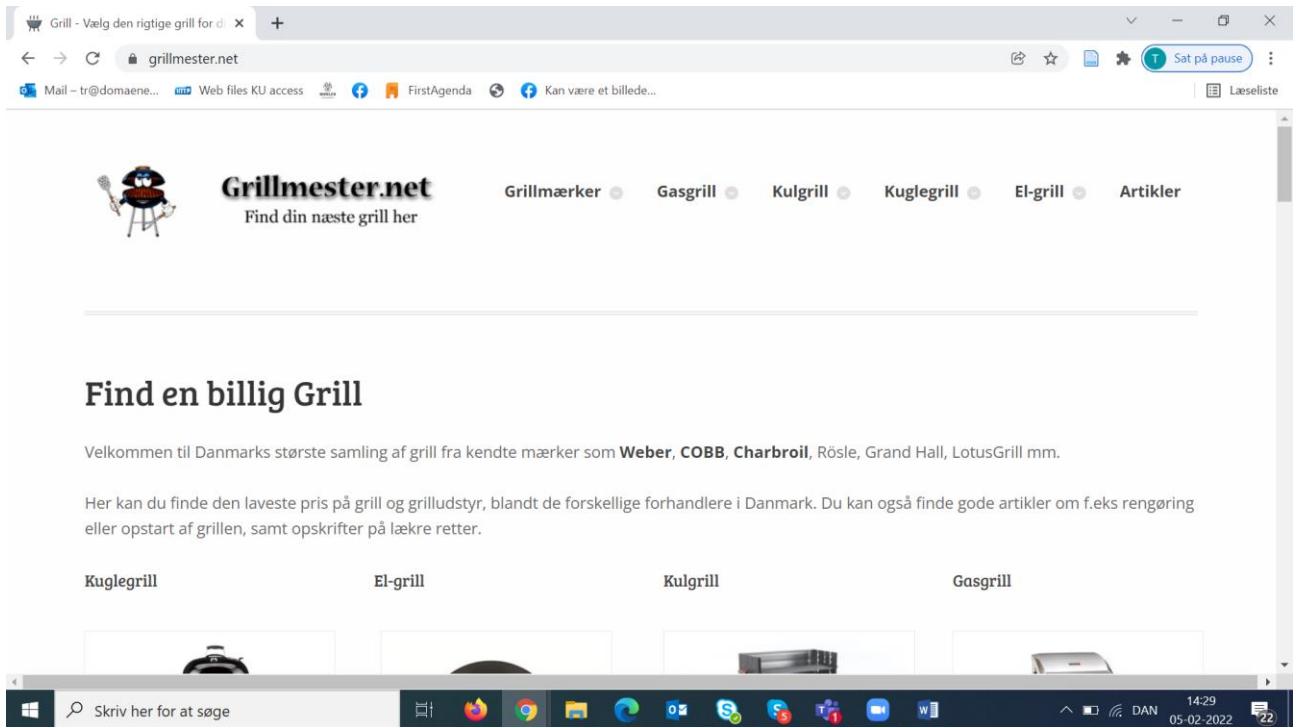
Grill - Vælg den rigtige grill for d ×
+
grillmester.net
Sat på pause
Mail – tr@domaene... Web files KU access FirstAgenda Kan være et billede...
Læseliste

Grillmester.net
Find din næste grill her

Grillmærker Gasgrill Kulgrill Kuglegrill El-grill Artikler

Find en billig Grill

Velkommen til Danmarks største samling af grill fra kendte mærker som **Weber**, **COBB**, **Charbroil**, Rösle, Grand Hall, LotusGrill mm.

Her kan du finde den laveste pris på grill og grilludstyr, blandt de forskellige forhandlere i Danmark. Du kan også finde gode artikler om f.eks rengøring eller opstart af grillen, samt opskrifter på lækre retter.

Kuglegrill

El-grill

Kulgrill

Gasgrill

Skriv her for at søge
DAN 14:29 05-02-2022
22